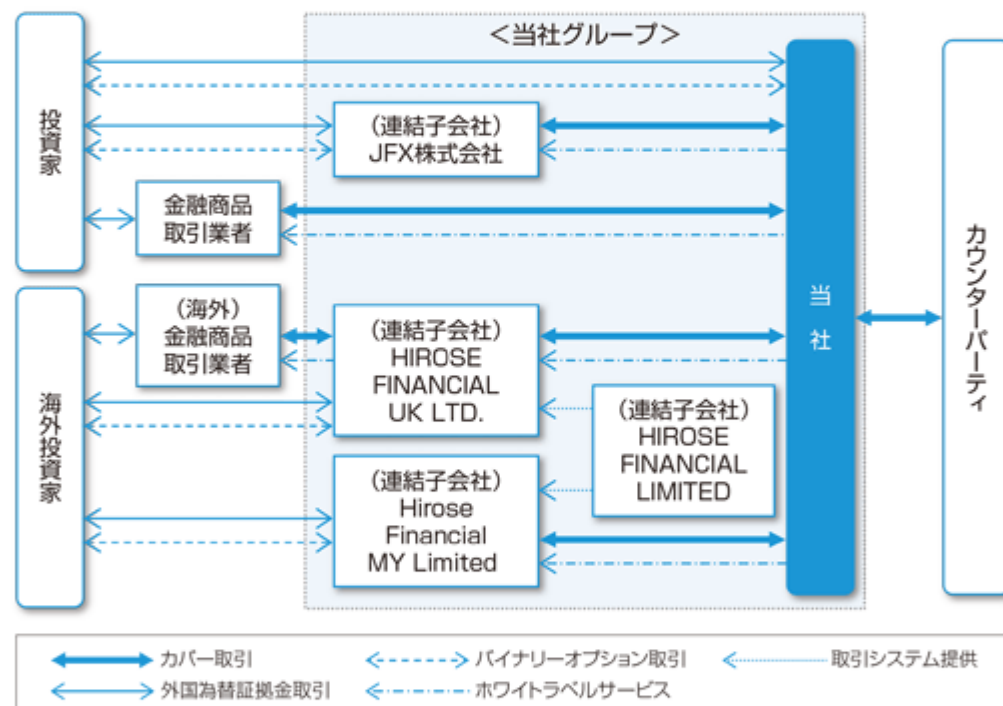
＜当社グループ＞

投資家

（連結子会社）
JFX株式会社

金融商品
取引業者

当
社

カウンターパーティ

海外投資家

（海外）
金融商品
取引業者

（連結子会社）
HIROSE
FINANCIAL
UK LTD.

（連結子会社）
HIROSE
FINANCIAL
LIMITED

（連結子会社）
Hirose
Financial
MY Limited

カバー取引
バイナリーオプション取引
取引システム提供
外国為替証拠金取引
ホワイトラベルサービス